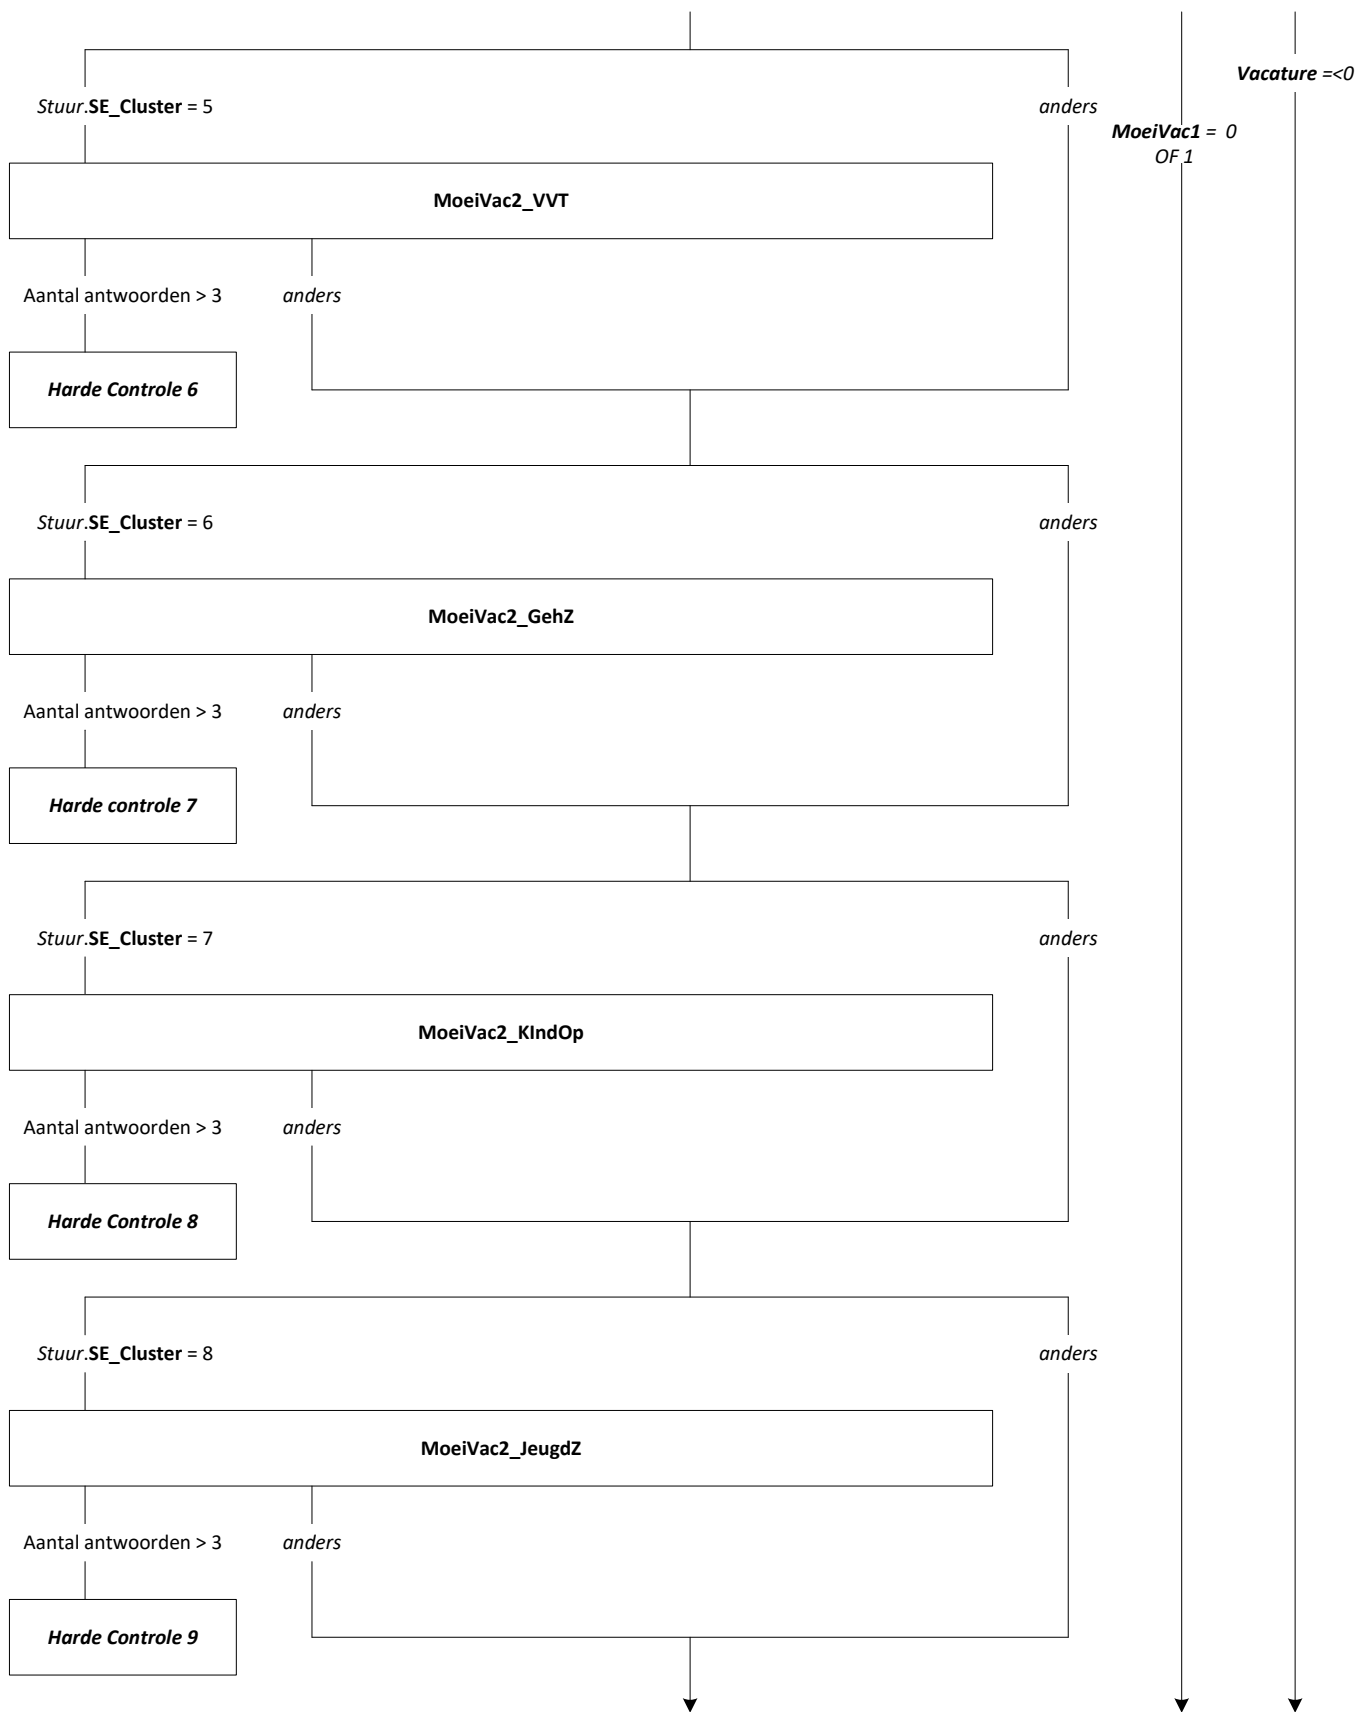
Vacature =<0

Stuur.SE_Cluster = 5

anders

MoeiVac1 = 0 OF 1

MoeiVac2_VVT

Aantal antwoorden > 3

anders

Harde Controle 6

Stuur.SE_Cluster = 6

anders

MoeiVac2_GehZ

Aantal antwoorden > 3

anders

Harde controle 7

Stuur.SE_Cluster = 7

anders

MoeiVac2_KIndOp

Aantal antwoorden > 3

anders

Harde Controle 8

Stuur.SE_Cluster = 8

anders

MoeiVac2_JeugdZ

Aantal antwoorden > 3

anders

Harde Controle 9